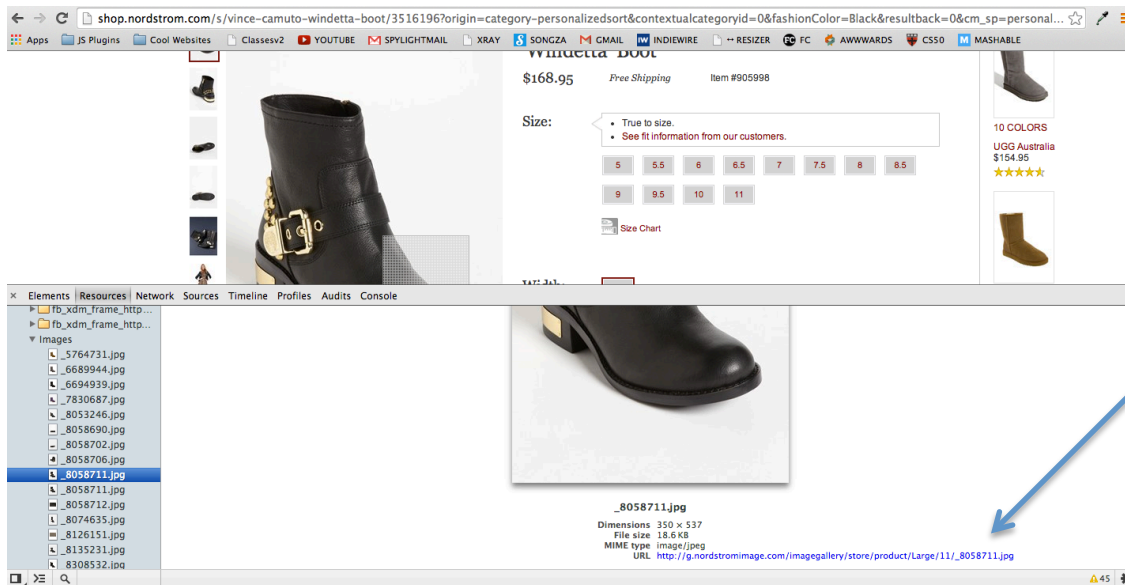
shop.nordstrom.com/s/vince-camuto-windetta-boot/3516196?origin=category-personalizedsort&contextualcategoryid=0&fashionColor=Black&resultback=0&cm_sp=personal...

Apps JS Plugins Cool Websites Classesv2 YOUTUBE SPYLIGHTMAIL XRAY SONGZA GMAIL INDIEWIRE ↔ RESIZER FC AWWWARDS CS50 MASHABLE

Windetta Boot

$168.95 Free Shipping Item #905998

Size:

• True to size.
• See fit information from our customers.

5 5.5 6 6.5 7 7.5 8 8.5
9 9.5 10 11

Size Chart

Width:

10 COLORS
UGG Australia
$154.95

× Elements Resources Network Sources Timeline Profiles Audits Console

fb_xdm_frame_http...
fb_xdm_frame_http...
Images
_5764731.jpg
_6689944.jpg
_6694939.jpg
_7830687.jpg
_8053246.jpg
_8058690.jpg
_8058702.jpg
_8058706.jpg
_8058711.jpg
_8058711.jpg
_8058712.jpg
_8074635.jpg
_8126151.jpg
_8135231.jpg
_8308532.jpg

_8058711.jpg

Dimensions 350 × 537
File size 18.6 KB
MIME type image/jpeg
URL http://g.nordstromimage.com/imagegallery/store/product/Large/11/_8058711.jpg

45